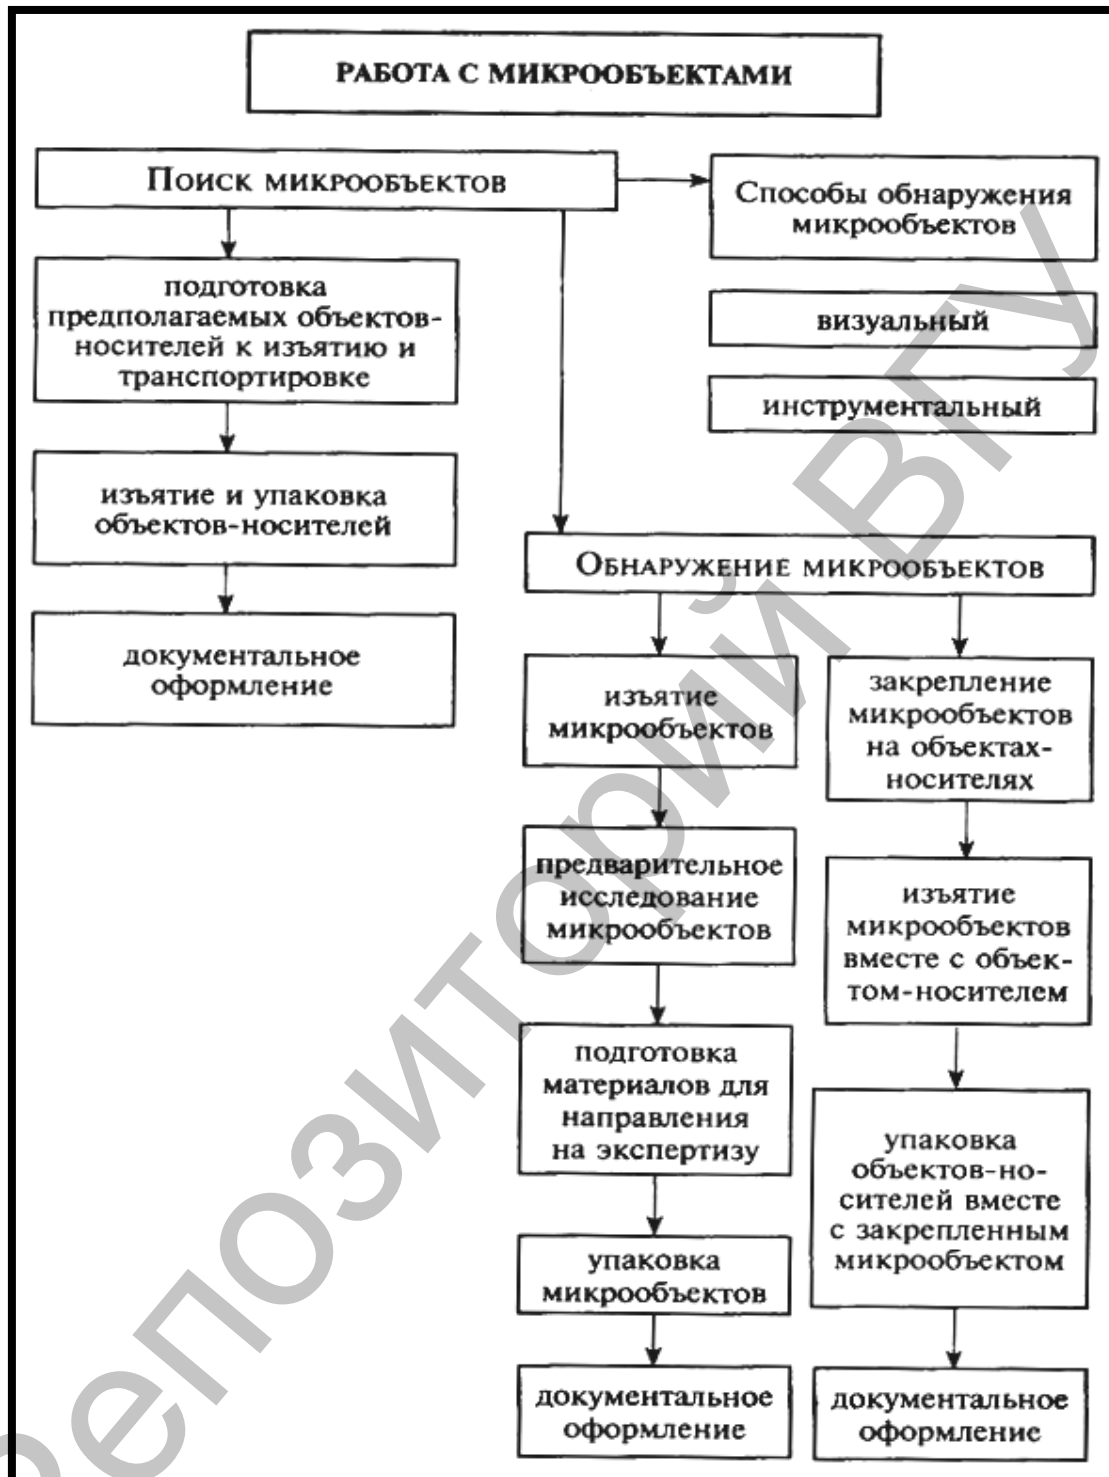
РАБОТА С МИКРООБЪЕКТАМИ

Поиск микрообъектов

Способы обнаружения микрообъектов

визуальный

инструментальный

подготовка предполагаемых объектов-носителей к изъятию и транспортировке

изъятие и упаковка объектов-носителей

документальное оформление

Обнаружение микрообъектов

изъятие микрообъектов

предварительное исследование микрообъектов

подготовка материалов для направления на экспертизу

упаковка микрообъектов

документальное оформление

закрепление микрообъектов на объектах-носителях

изъятие микрообъектов вместе с объектом-носителем

упаковка объектов-носителей вместе с закрепленным микрообъектом

документальное оформление

Репозиторий ВГУ